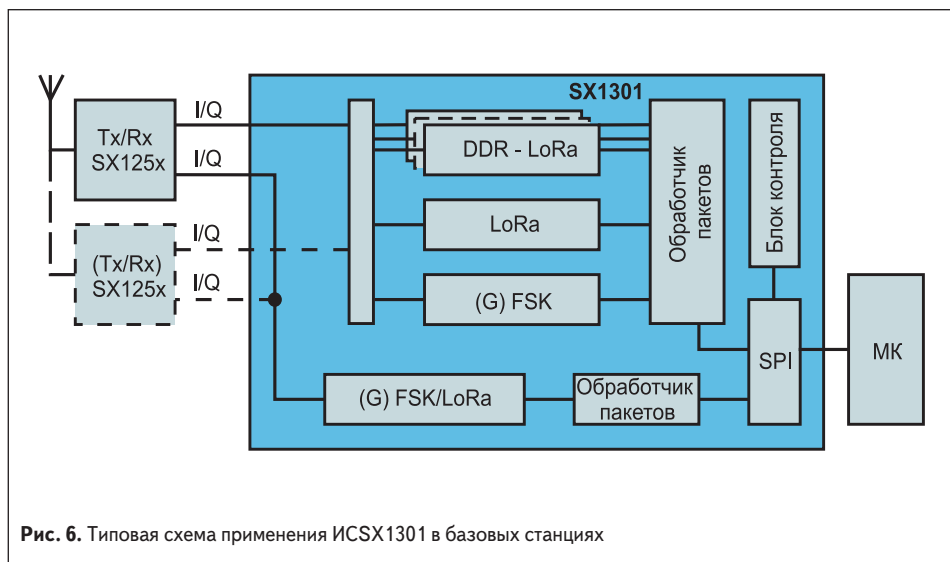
SX1301

Tx/Rx
SX125x

I/Q

I/Q

(Tx/Rx)
SX125x

I/Q

I/Q

DDR - LoRa

LoRa

(G) FSK

Обработчик пакетов

Блок контроля

SPI

МК

(G) FSK/LoRa

Обработчик пакетов

**Рис. 6.** Типовая схема применения ИСSX1301 в базовых станциях